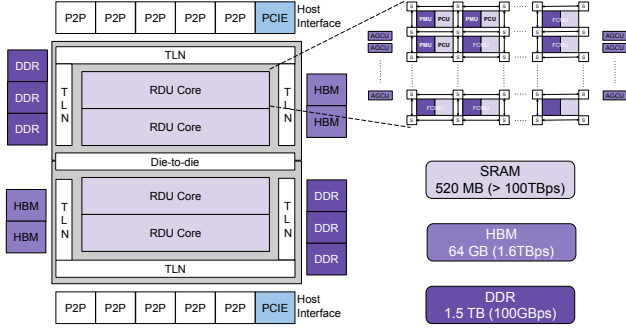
P2P P2P P2P P2P P2P PCIE Host Interface

TLN

DDR
DDR
DDR

T L N

RDU Core
RDU Core

T L N

HBM
HBM

Die-to-die

HBM
HBM

T L N

RDU Core
RDU Core

T L N

DDR
DDR
DDR

TLN

P2P P2P P2P P2P P2P PCIE Host Interface

AGCU
AGCU
AGCU
PMU PCU
PMU PCU
PMU PCU
PCU
PCU
PCU
PCU
AGCU
AGCU
AGCU
S

SRAM
520 MB (> 100TBps)

HBM
64 GB (1.6TBps)

DDR
1.5 TB (100GBps)